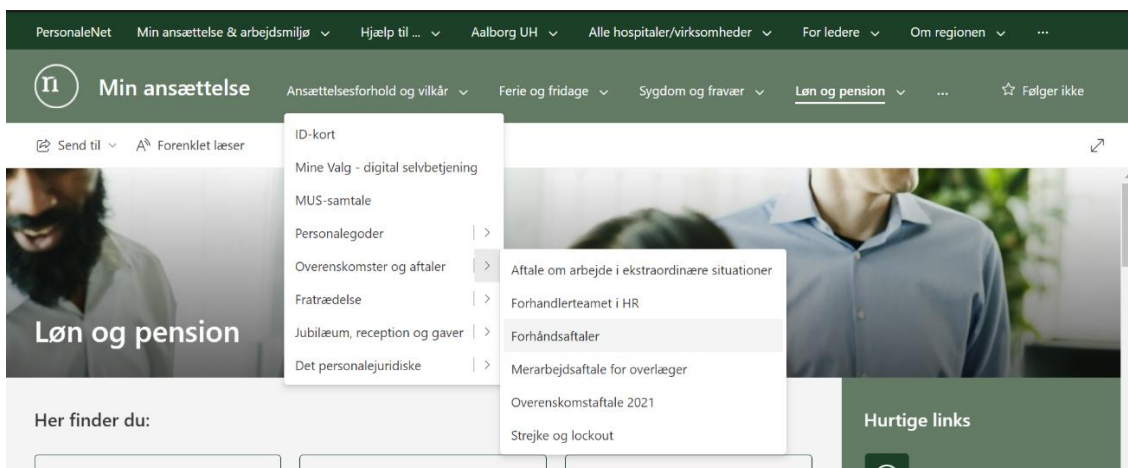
PersonaleNet Min ansættelse & arbejdsmiljø ⌄ Hjælp til ... ⌄ Aalborg UH ⌄ Alle hospitaler/virksomheder ⌄ For ledere ⌄ Om regionen ⌄ ...

n Min ansættelse Ansættelsesforhold og vilkår ⌄ Ferie og fridage ⌄ Sygdom og fravær ⌄ Løn og pension ⌄ ... ☆ Følger ikke

Send til ⌄ Forenklet læser

ID-kort
Mine Valg - digital selvbetjening
MUS-samtale
Personalegoder >
Overenskomster og aftaler >
Fratrædelse >
Jubilæum, reception og gaver >
Det personalejuridiske >

Aftale om arbejde i ekstraordinære situationer
Forhandlerteamet i HR
Forhåndsaftaler
Merarbejdsaftale for overlæger
Overenskomstaftale 2021
Strejke og lockout

Løn og pension

Her finder du:

Hurtige links